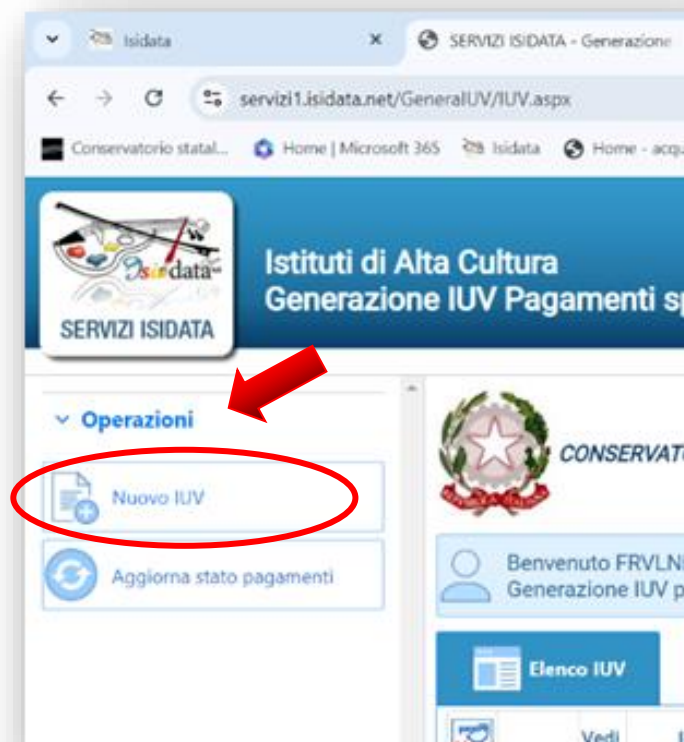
Isidata
SERVIZI ISIDATA - Generazione
servizi1.isidata.net/GeneralIUV/IUV.aspx
Conservatorio statal... Home | Microsoft 365 Isidata Home - acqu

Isidata
SERVIZI ISIDATA

Istituti di Alta Cultura
Generazione IUV Pagamenti sp

Operazioni

Nuovo IUV

Aggiorna stato pagamenti

CONSERVATO

Benvenuto FRVLN
Generazione IUV p

Elenco IUV

Vedi